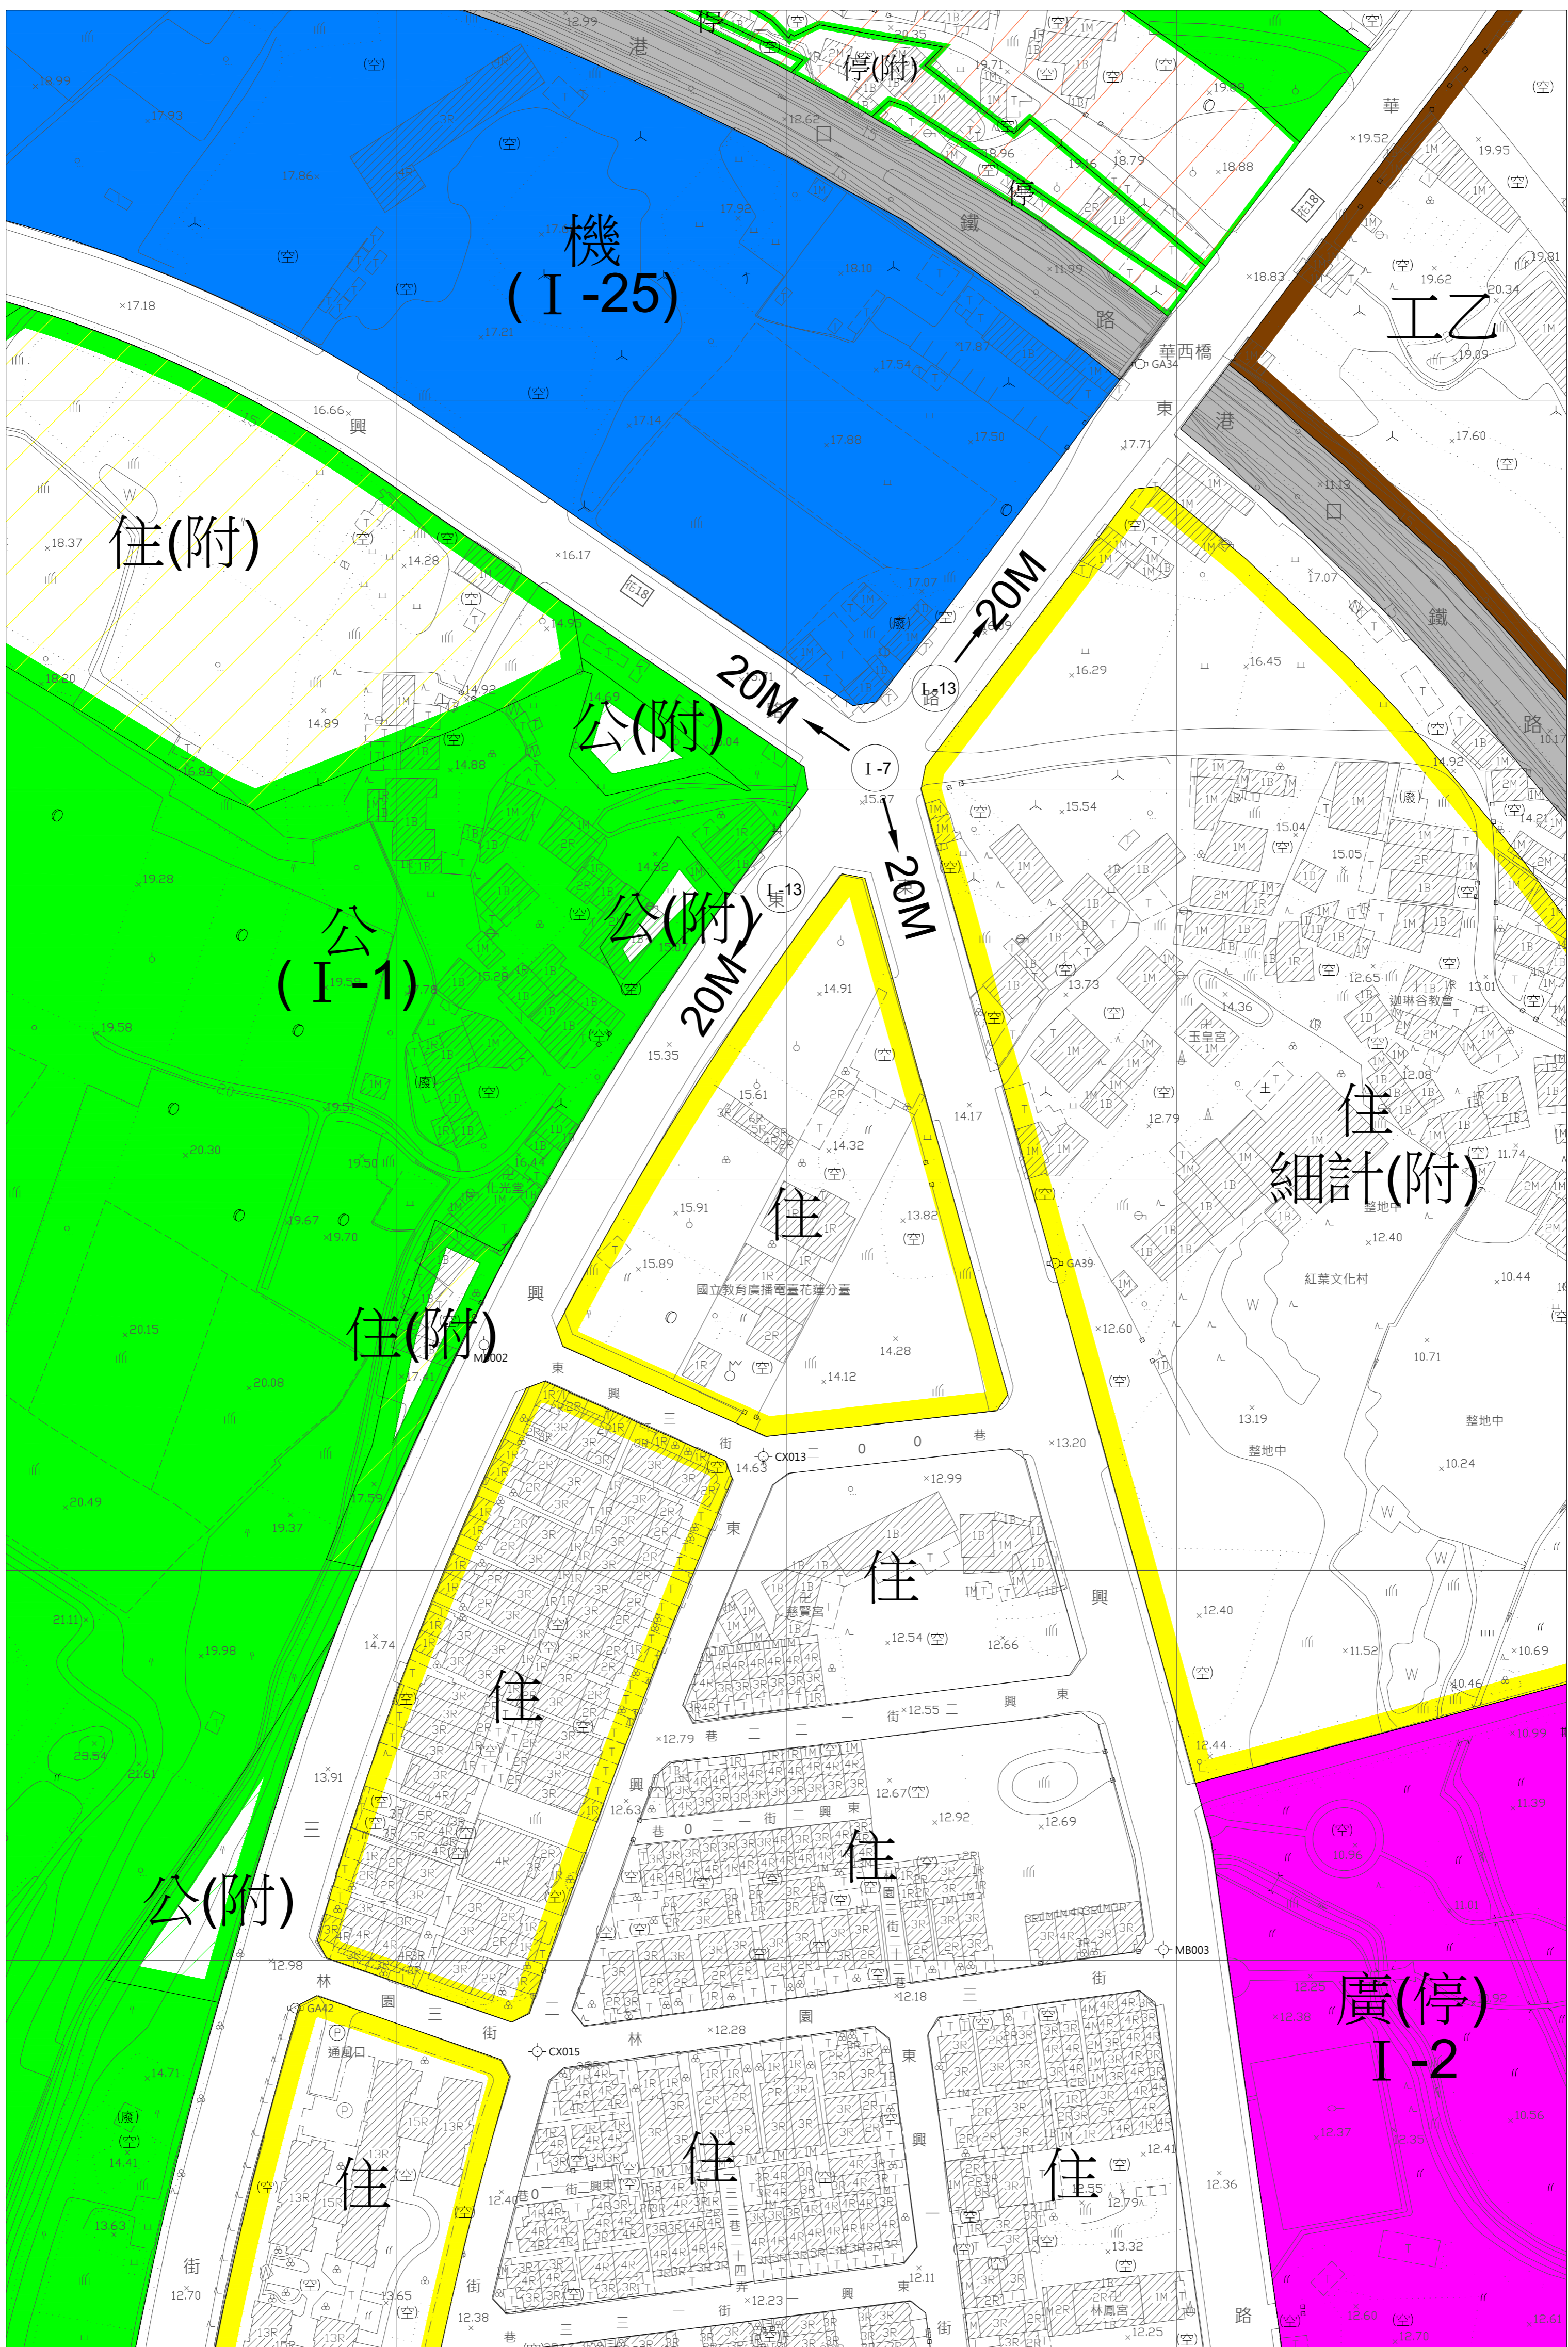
機
(Ⅰ-25)

停(附)

工乙

住(附)

公(附)

公(附)

公
(Ⅰ-1)

住(附)

公(附)

住

住
細計(附)

住

住

住

住

住

住

廣(停)
Ⅰ-2

20M

20M

20M

20M

Ⅰ-7

L-13

L-13

華西橋

港口鐵路

華東港口鐵路

興

東興三街

東興二街

林園三街

林園二街

國立教育廣播電臺花蓮分臺

迦琳谷教會

玉皇宮

紅葉文化村

整地中

整地中

整地中

慈賢宮

林鳳宮

化光堂

通風口

花18

花18

GA34

GA39

GA42

CX013

CX015

MB002

MB003